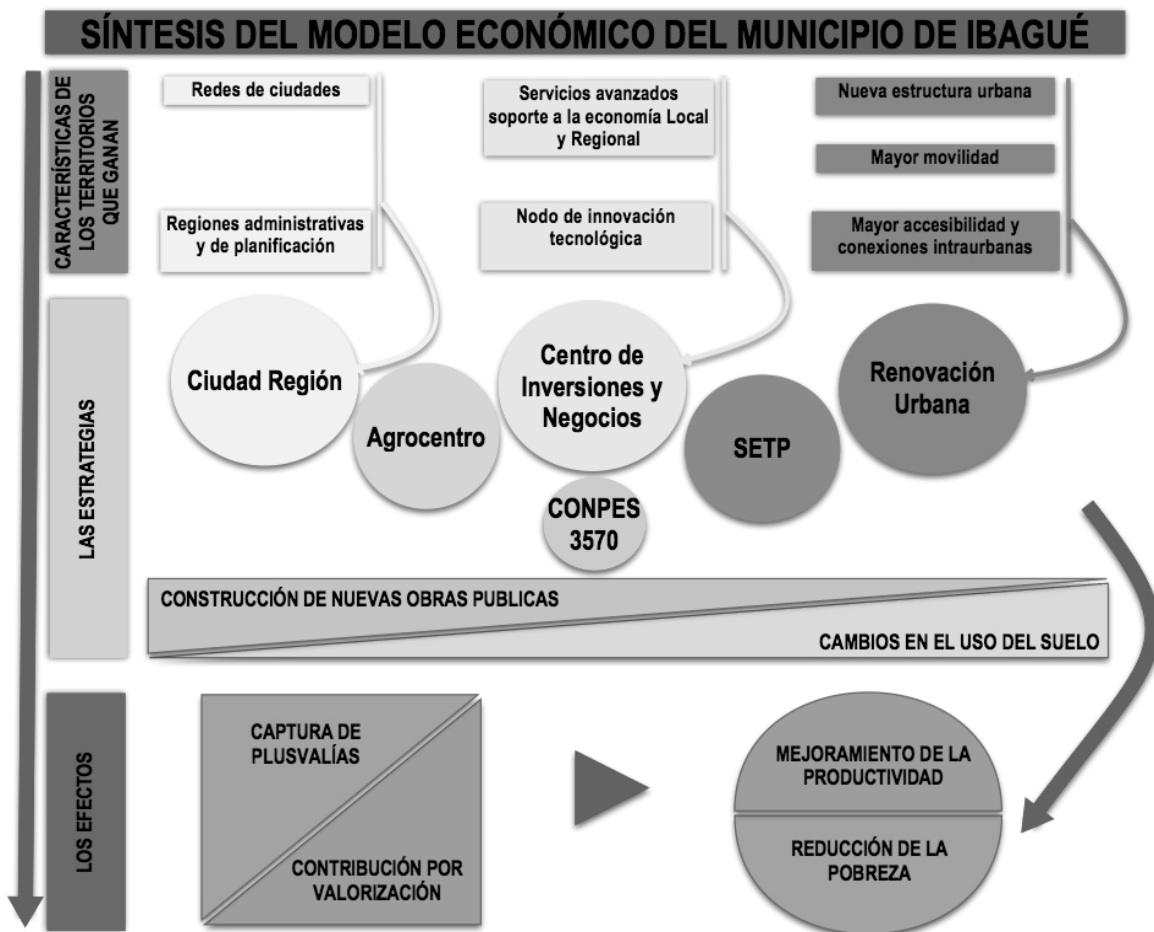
SÍNTESIS DEL MODELO ECONÓMICO DEL MUNICIPIO DE IBAGUÉ

CARACTERÍSTICAS DE LOS TERRITORIOS QUE GANAN

Redes de ciudades

Regiones administrativas y de planificación

Servicios avanzados soporte a la economía Local y Regional

Nodo de innovación tecnológica

Nueva estructura urbana

Mayor movilidad

Mayor accesibilidad y conexiones intraurbanas

LAS ESTRATEGIAS

Ciudad Región

Agrocentro

Centro de Inversiones y Negocios

CONPES 3570

SETP

Renovación Urbana

CONSTRUCCIÓN DE NUEVAS OBRAS PUBLICAS

CAMBIOS EN EL USO DEL SUELO

LOS EFECTOS

CAPTURA DE PLUSVALÍAS

CONTRIBUCIÓN POR VALORIZACIÓN

MEJORAMIENTO DE LA PRODUCTIVIDAD

REDUCCIÓN DE LA POBREZA